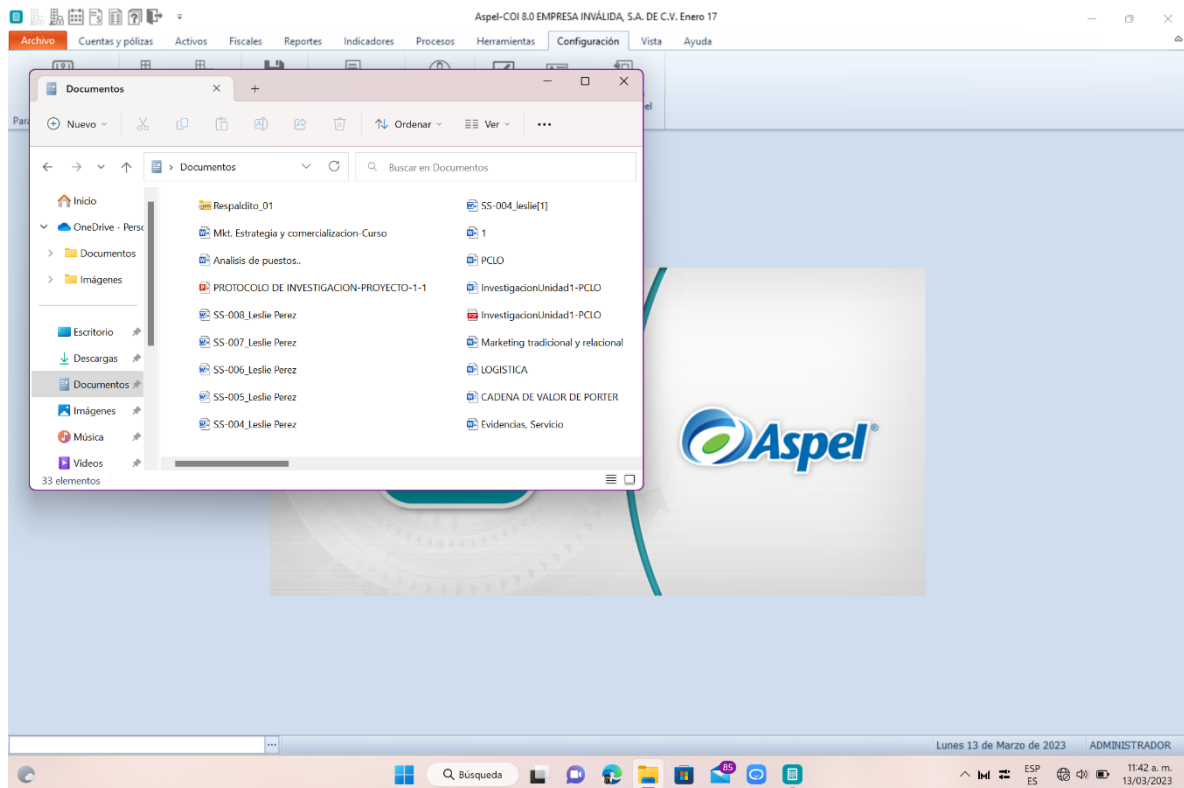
Aspel-COI 8.0 EMPRESA INVÁLIDA, S.A. DE C.V. Enero 17

Archivo Cuentas y pólizas Activos Fiscales Reportes Indicadores Procesos Herramientas Configuración Vista Ayuda

Documentos

Nuevo Ordenar Ver ...

Documentos

Buscar en Documentos

Inicio
OneDrive - Pers
Documentos
Imágenes
Escritorio
Descargas
Documentos
Imágenes
Música
Videos

Respaldito_01
Mkt. Estrategia y comercializacion-Curso
Analisis de puestos..
PROTOCOLO DE INVESTIGACION-PROYECTO-1-1
SS-008_Leslie Perez
SS-007_Leslie Perez
SS-006_Leslie Perez
SS-005_Leslie Perez
SS-004_Leslie Perez
SS-004_leslie[1]
1
PCLO
InvestigacionUnidad1-PCLO
InvestigacionUnidad1-PCLO
Marketing tradicional y relacional
LOGISTICA
CADENA DE VALOR DE PORTER
Evidencias, Servicio

33 elementos

Aspel®

Lunes 13 de Marzo de 2023 ADMINISTRADOR

Búsqueda

85

ESP ES

11:42 a. m. 13/03/2023